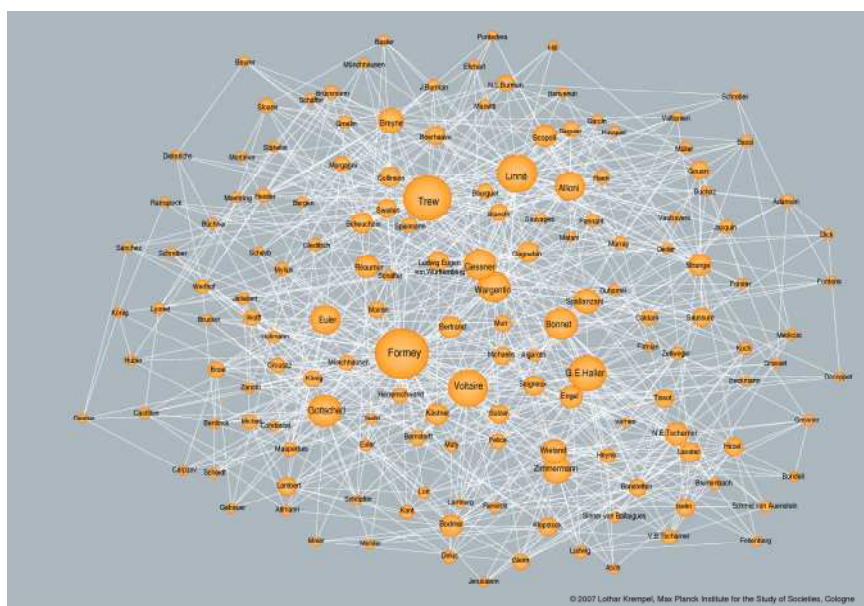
Formey
Trew
Linné
Voltaire
G.E.Haller
Gottsched
Euler
Gessner
Wargentin
Bonnet
Allioni
Scopoli
Breyne
Spallanzani
Réaumur
Wieland
Zimmermann
Bodmer
Engel
Sulzer
Boerhaave
Collinson
Schreber
N.E.Tscharner
V.B.Tscharner
Lambert
Maupertuis
Kästner
Ludwig Eugen von Württemberg
Mylius
Lavater
Bernoulli
Dillenius
Gesner
Heyne
Sauvages
Murray
Camper
Zinzendorf
Kant
Lessing
Jerusalem
Mendelssohn
Bianconi
Pontedera
Hill
Sloane
Bartram
Baster
Ramspeck
Sanchez
König
Hube
Cassirer
Formey
Schläfer
Müller
Walker
Dick
Zollikofer
Haller
Biester
Dessaive
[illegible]
© 2007 Lothar Krempel, Max Planck Institute for the Study of Societies, Cologne